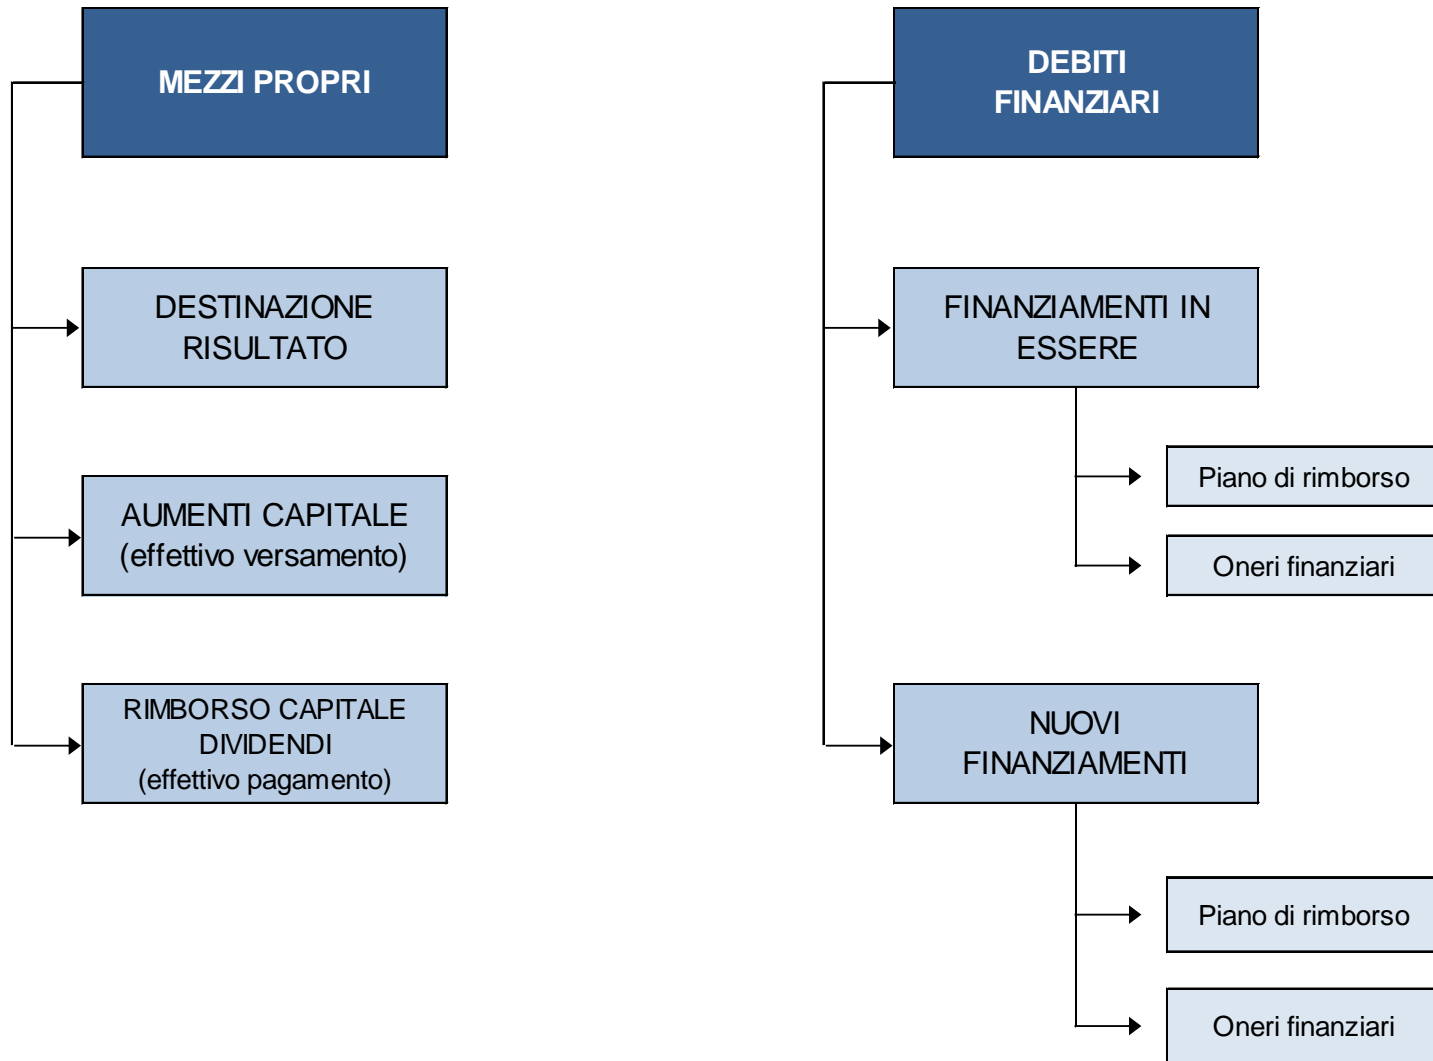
MEZZI PROPRI

DESTINAZIONE RISULTATO

AUMENTI CAPITALE (effettivo versamento)

RIMBORSO CAPITALE DIVIDENDI (effettivo pagamento)

DEBITI FINANZIARI

FINANZIAMENTI IN ESSERE

Piano di rimborso

Oneri finanziari

NUOVI FINANZIAMENTI

Piano di rimborso

Oneri finanziari